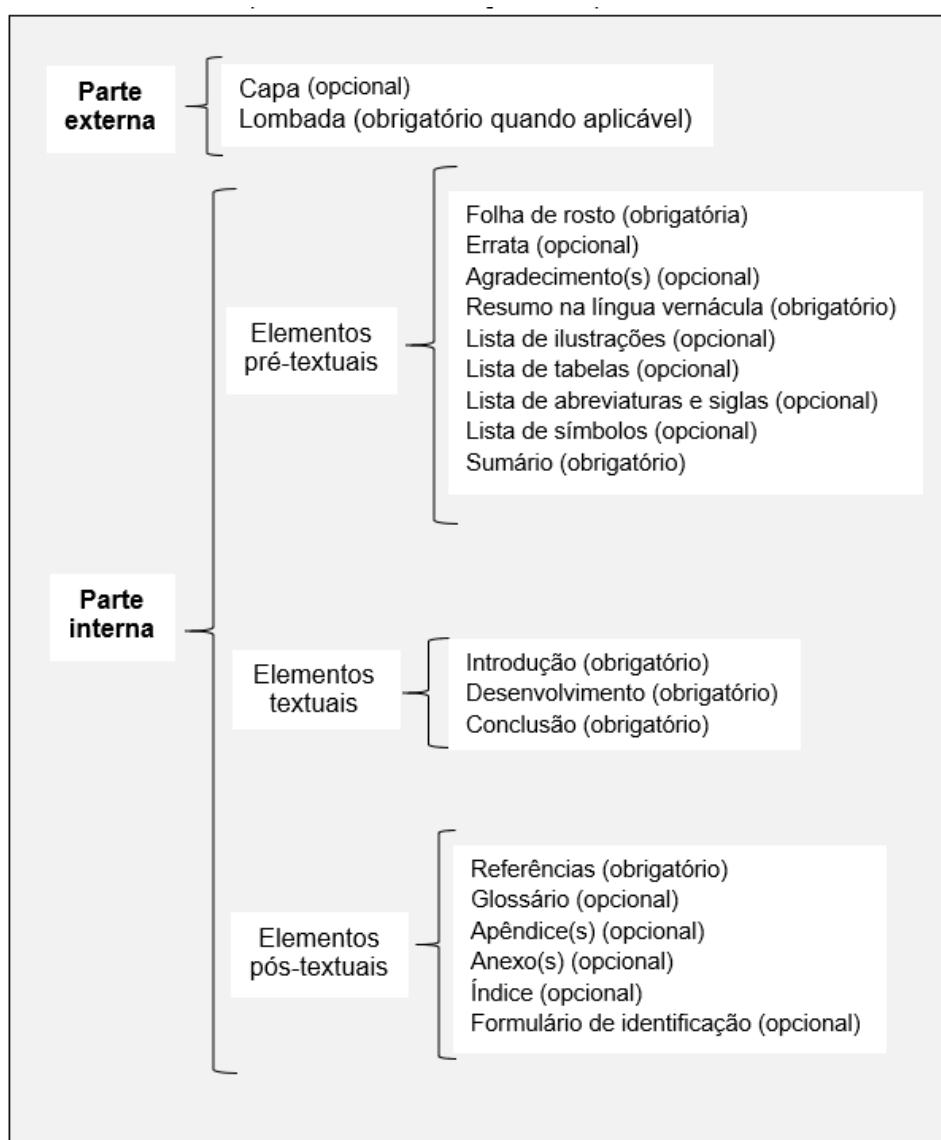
Parte externa

Capa (opcional)
Lombada (obrigatório quando aplicável)

Parte interna

Elementos pré-textuais

Folha de rosto (obrigatória)
Errata (opcional)
Agradecimento(s) (opcional)
Resumo na língua vernácula (obrigatório)
Lista de ilustrações (opcional)
Lista de tabelas (opcional)
Lista de abreviaturas e siglas (opcional)
Lista de símbolos (opcional)
Sumário (obrigatório)

Elementos textuais

Introdução (obrigatório)
Desenvolvimento (obrigatório)
Conclusão (obrigatório)

Elementos pós-textuais

Referências (obrigatório)
Glossário (opcional)
Apêndice(s) (opcional)
Anexo(s) (opcional)
Índice (opcional)
Formulário de identificação (opcional)